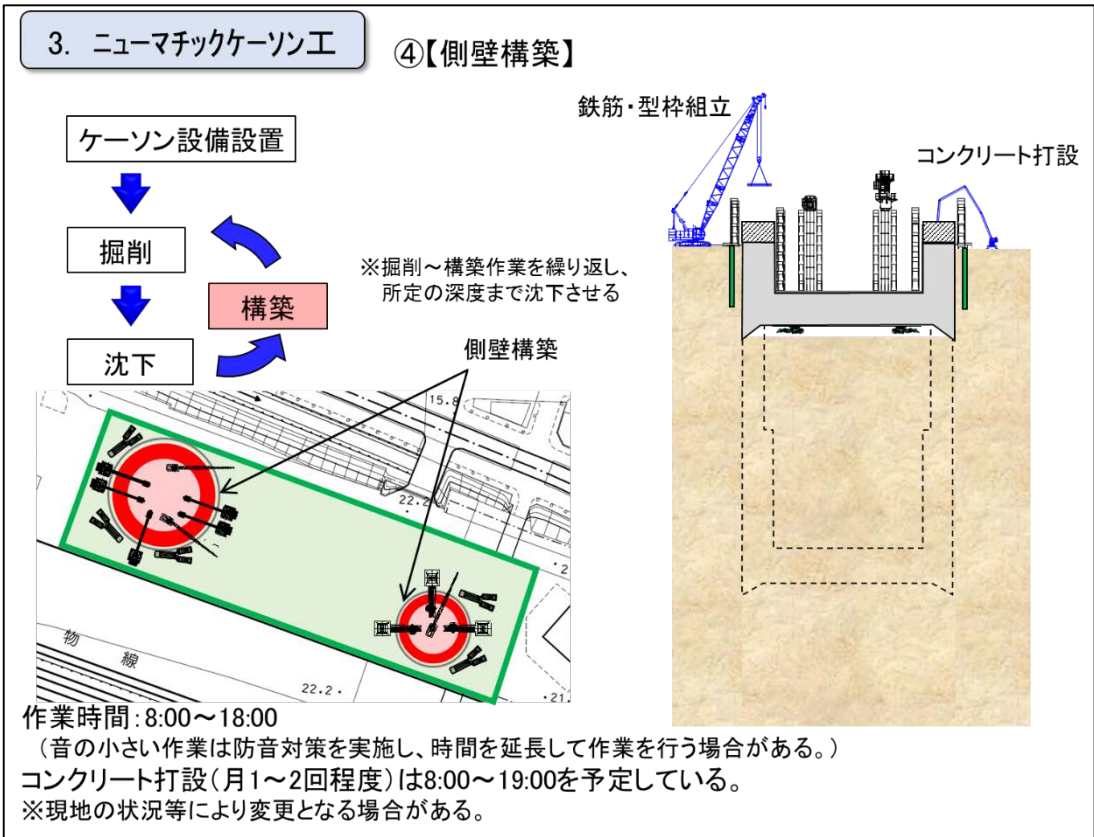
3. ニューマチックケーソン工

④【側壁構築】

ケーソン設備設置

掘削

構築

沈下

※掘削～構築作業を繰り返し、所定の深度まで沈下させる

側壁構築

鉄筋・型枠組立

コンクリート打設

15.8

22.2

物

線

22.2

21

作業時間：8:00～18:00
（音の小さい作業は防音対策を実施し、時間を延長して作業を行う場合がある。）
コンクリート打設（月1～2回程度）は8:00～19:00を予定している。
※現地の状況等により変更となる場合がある。